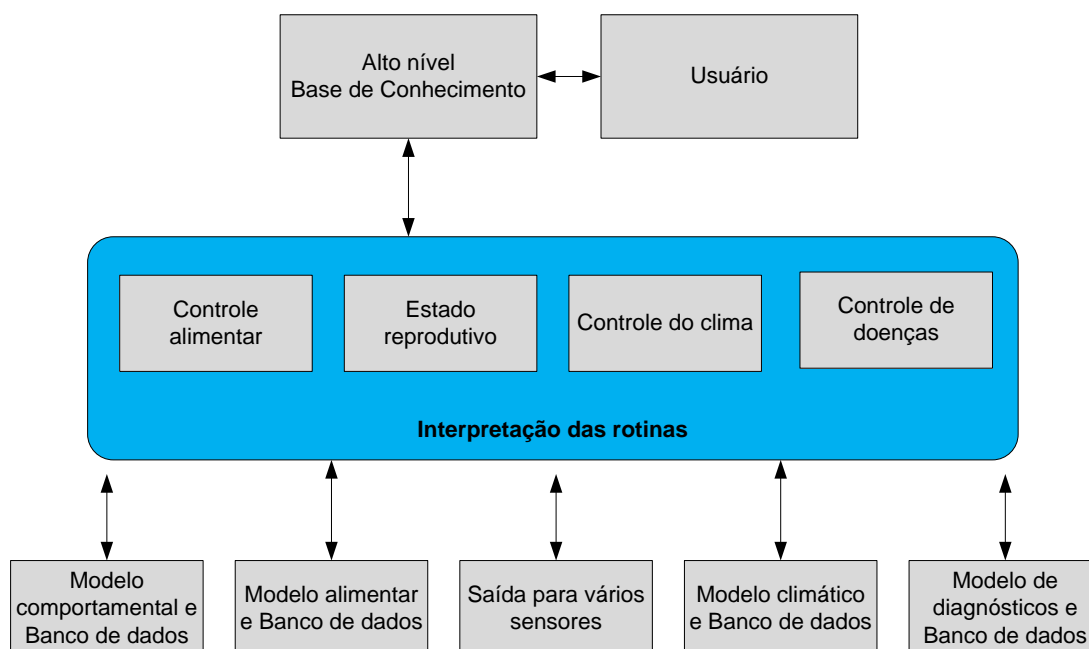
Alto nível
Base de Conhecimento

Usuário

Controle alimentar

Estado reprodutivo

Controle do clima

Controle de doenças

Interpretação das rotinas

Modelo comportamental e Banco de dados

Modelo alimentar e Banco de dados

Saída para vários sensores

Modelo climático e Banco de dados

Modelo de diagnósticos e Banco de dados